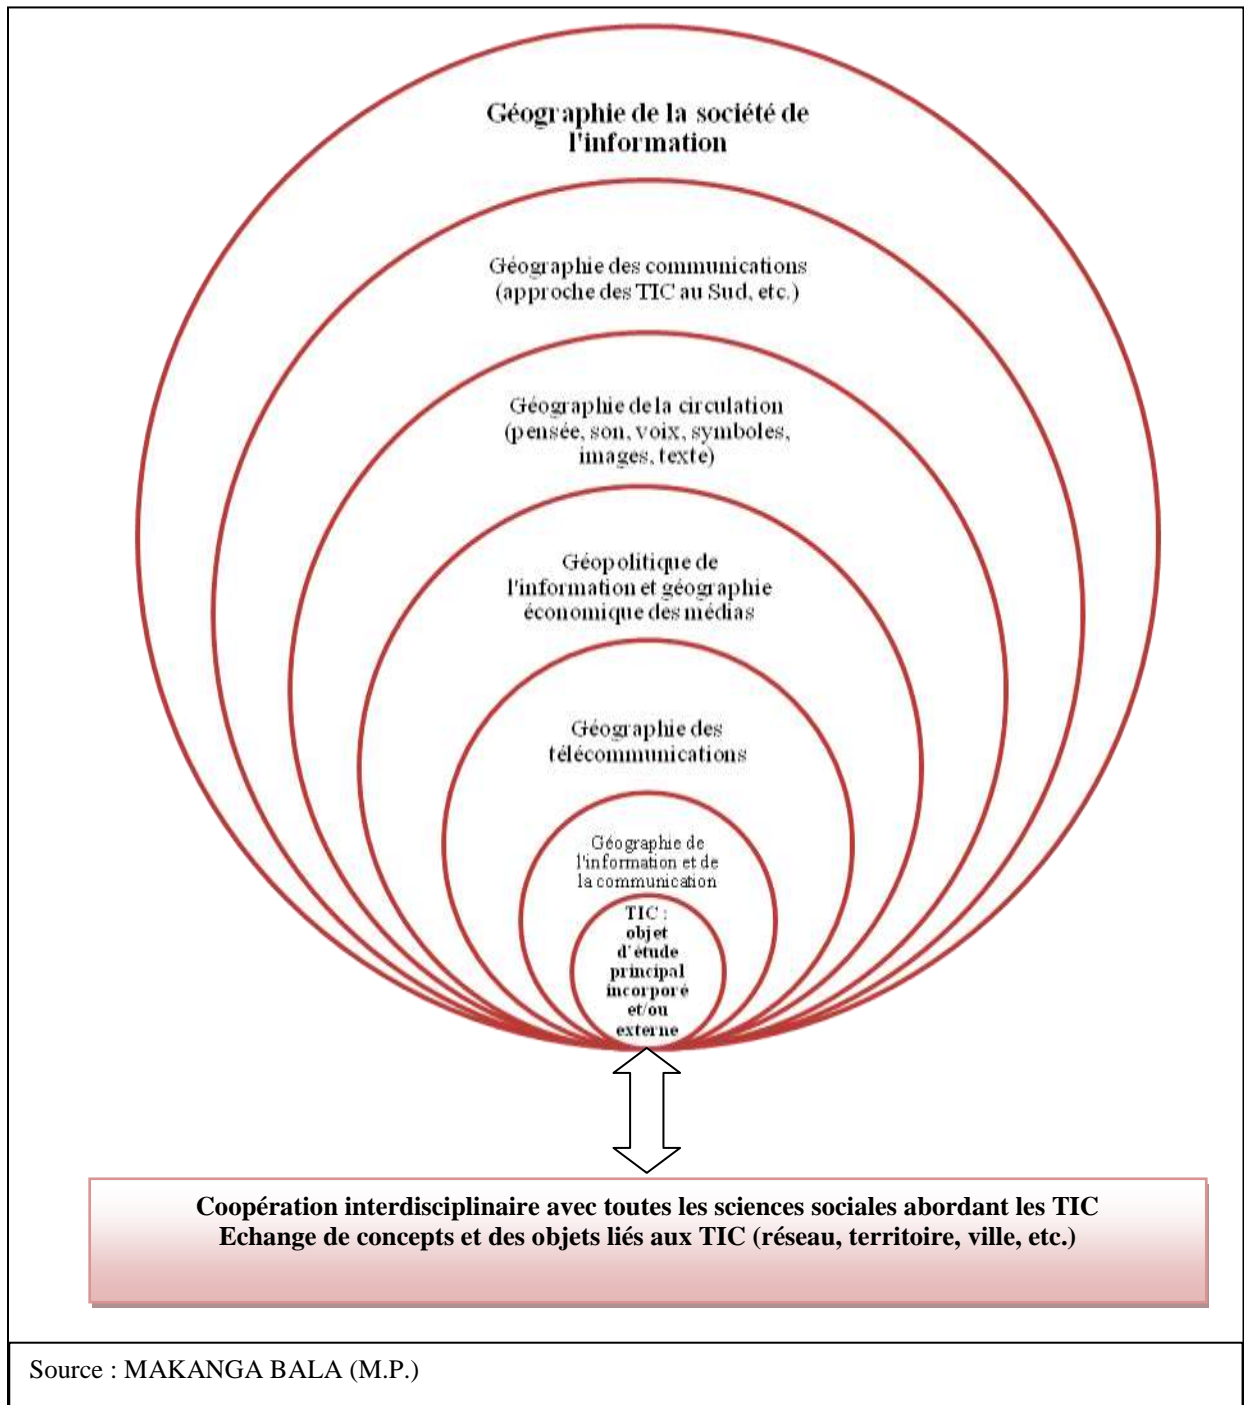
Géographie de la société de l'information

Géographie des communications (approche des TIC au Sud, etc.)

Géographie de la circulation (pensée, son, voix, symboles, images, texte)

Géopolitique de l'information et géographie économique des médias

Géographie des télécommunications

Géographie de l'information et de la communication

TIC : objet d'étude principal incorporé et/ou externe

Coopération interdisciplinaire avec toutes les sciences sociales abordant les TIC
Echange de concepts et des objets liés aux TIC (réseau, territoire, ville, etc.)

Source : MAKANGA BALA (M.P.)